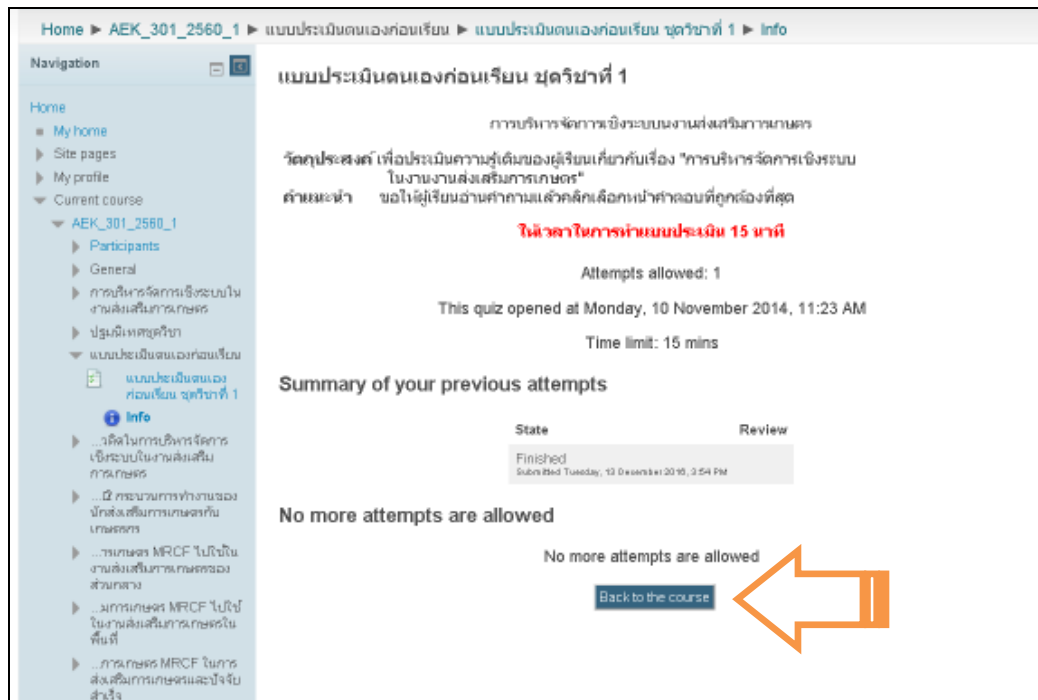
Home ► AEK_301_2560_1 ► แบบประเมินตนเองก่อนเรียน ► แบบประเมินตนเองก่อนเรียน ชุดวิชาที่ 1 ► Info

Navigation

Home
My home
Site pages
My profile
Current course
AEK_301_2560_1
Participants
General
การบริหารจัดการเชิงระบบในงานส่งเสริมการเกษตร
ปฐมนิเทศชุดวิชา
แบบประเมินตนเองก่อนเรียน
แบบประเมินตนเองก่อนเรียน ชุดวิชาที่ 1
Info
...วคิดในการบริหารจัดการเชิงระบบในงานส่งเสริมการเกษตร
...มี กระบวนการทำงานของนักส่งเสริมการเกษตรกับเกษตรกร
...รเกษตร MRCF ไปใช้ในงานส่งเสริมการเกษตรของส่วนกลาง
...มการเกษตร MRCF ไปใช้ในงานส่งเสริมการเกษตรในพื้นที่
...การเกษตร MRCF ในการส่งเสริมการเกษตรและปัจจัยสำเร็จ

แบบประเมินตนเองก่อนเรียน ชุดวิชาที่ 1

การบริหารจัดการเชิงระบบงานส่งเสริมการเกษตร

วัตถุประสงค์ เพื่อประเมินความรู้เดิมของผู้เรียนเกี่ยวกับเรื่อง "การบริหารจัดการเชิงระบบในงานส่งเสริมการเกษตร"
คำแนะนำ ขอให้ผู้เรียนอ่านคำถามแล้วคลิกเลือกหน้าคำตอบที่ถูกต้องที่สุด

ใช้เวลาในการทำแบบประเมิน 15 นาที

Attempts allowed: 1

This quiz opened at Monday, 10 November 2014, 11:23 AM

Time limit: 15 mins

Summary of your previous attempts

| State | Review |
|---|---|
| Finished Submitted Tuesday, 13 December 2016, 3:54 PM | |

No more attempts are allowed

No more attempts are allowed

Back to the course